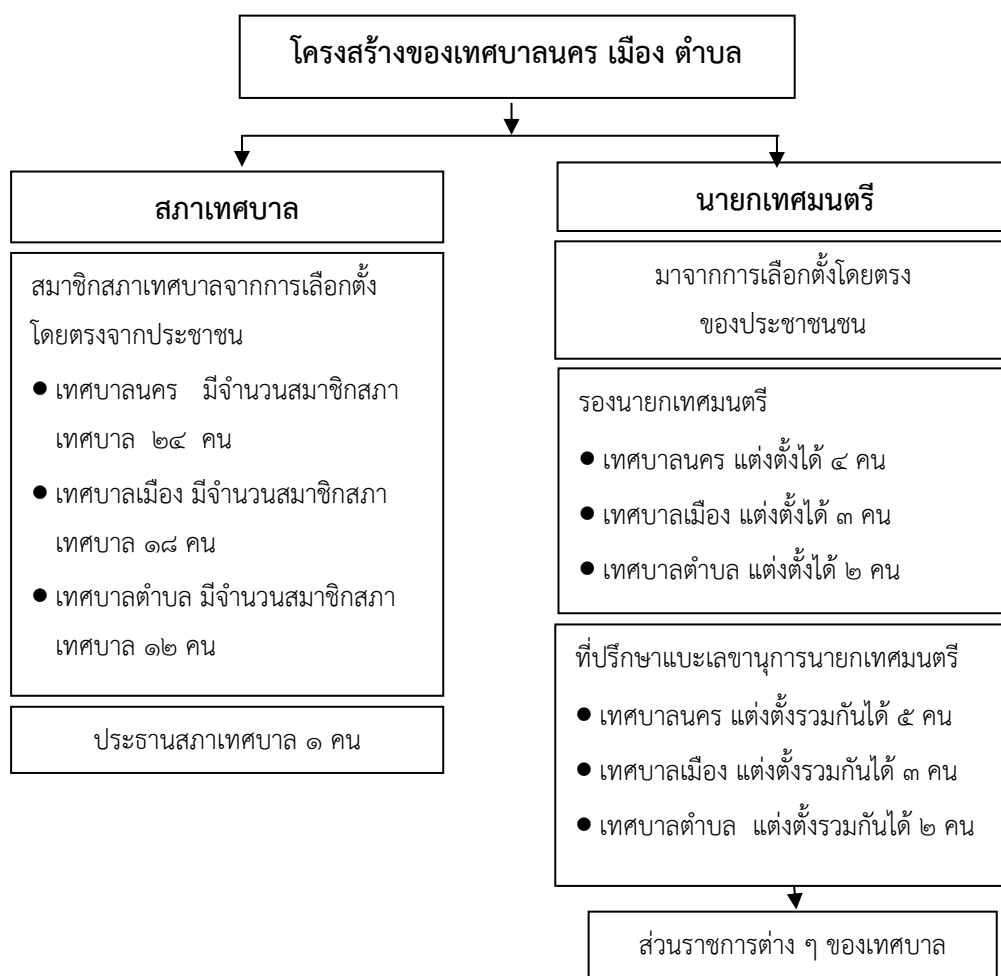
โครงสร้างของเทศบาลนคร เมือง ตำบล

สภาเทศบาล

สมาชิกสภาเทศบาลจากการเลือกตั้งโดยตรงจากประชาชน

- เทศบาลนคร มีจำนวนสมาชิกสภาเทศบาล ๒๔ คน
- เทศบาลเมือง มีจำนวนสมาชิกสภาเทศบาล ๑๘ คน
- เทศบาลตำบล มีจำนวนสมาชิกสภาเทศบาล ๑๒ คน

ประธานสภาเทศบาล ๑ คน

นายกเทศมนตรี

มาจากการเลือกตั้งโดยตรงของประชาชนชน

รองนายกเทศมนตรี

- เทศบาลนคร แต่งตั้งได้ ๔ คน
- เทศบาลเมือง แต่งตั้งได้ ๓ คน
- เทศบาลตำบล แต่งตั้งได้ ๒ คน

ที่ปรึกษาแบะเลขานุการนายกเทศมนตรี

- เทศบาลนคร แต่งตั้งรวมกันได้ ๕ คน
- เทศบาลเมือง แต่งตั้งรวมกันได้ ๓ คน
- เทศบาลตำบล แต่งตั้งรวมกันได้ ๒ คน

ส่วนราชการต่าง ๆ ของเทศบาล